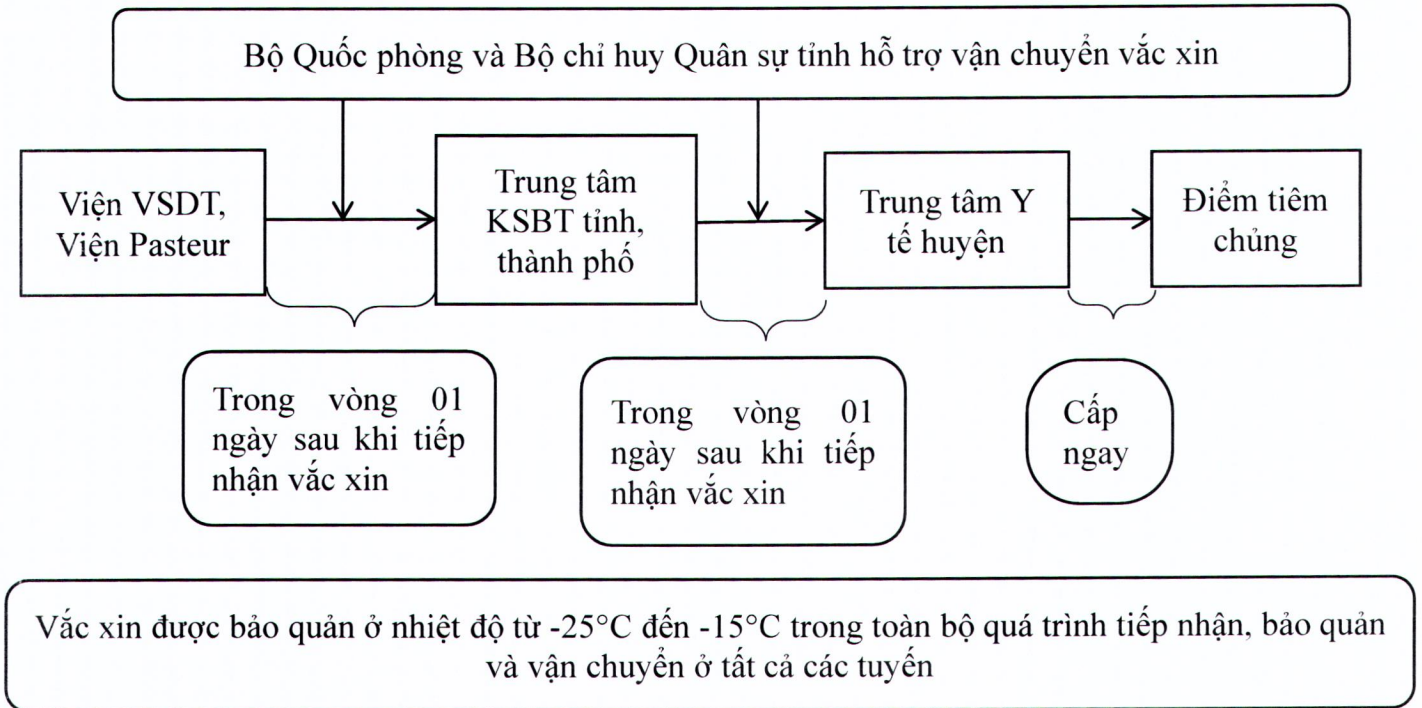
Bộ Quốc phòng và Bộ chỉ huy Quân sự tỉnh hỗ trợ vận chuyển vắc xin

Viện VSDT, Viện Pasteur

Trung tâm KSBT tỉnh, thành phố

Trung tâm Y tế huyện

Điểm tiêm chủng

Trong vòng 01 ngày sau khi tiếp nhận vắc xin

Trong vòng 01 ngày sau khi tiếp nhận vắc xin

Cấp ngay

Vắc xin được bảo quản ở nhiệt độ từ -25°C đến -15°C trong toàn bộ quá trình tiếp nhận, bảo quản và vận chuyển ở tất cả các tuyến